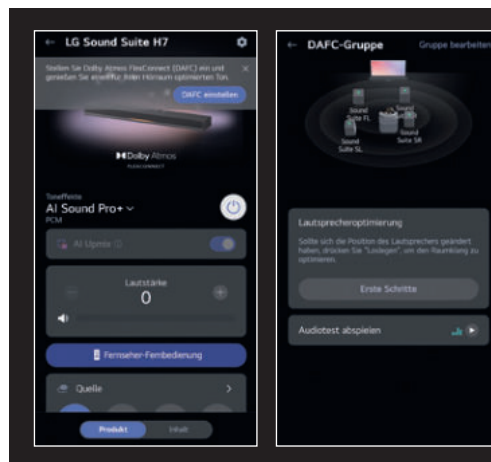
← LG Sound Suite H7

Stellen Sie Dolby Atmos FlexConnect (DAFC) ein und genießen Sie einen für Ihren Hörraum optimierten Ton.

DAFC einstellen

Dolby Atmos FLEXCONNECT

Toneffekte
AI Sound Pro+
PCM

AI Upmix

Lautstärke
0

Fernseher-Fernbedienung

Quelle

Produkt Inhalt

← DAFC-Gruppe Gruppe bearbeiten

Sound Suite FL
Sound Suite FR
Sound Suite SL
Sound Suite SR

Lautsprecheroptimierung

Sollte sich die Position des Lautsprechers geändert haben, drücken Sie "Loslegen", um den Raumklang zu optimieren.

Erste Schritte

Audiotest abspielen